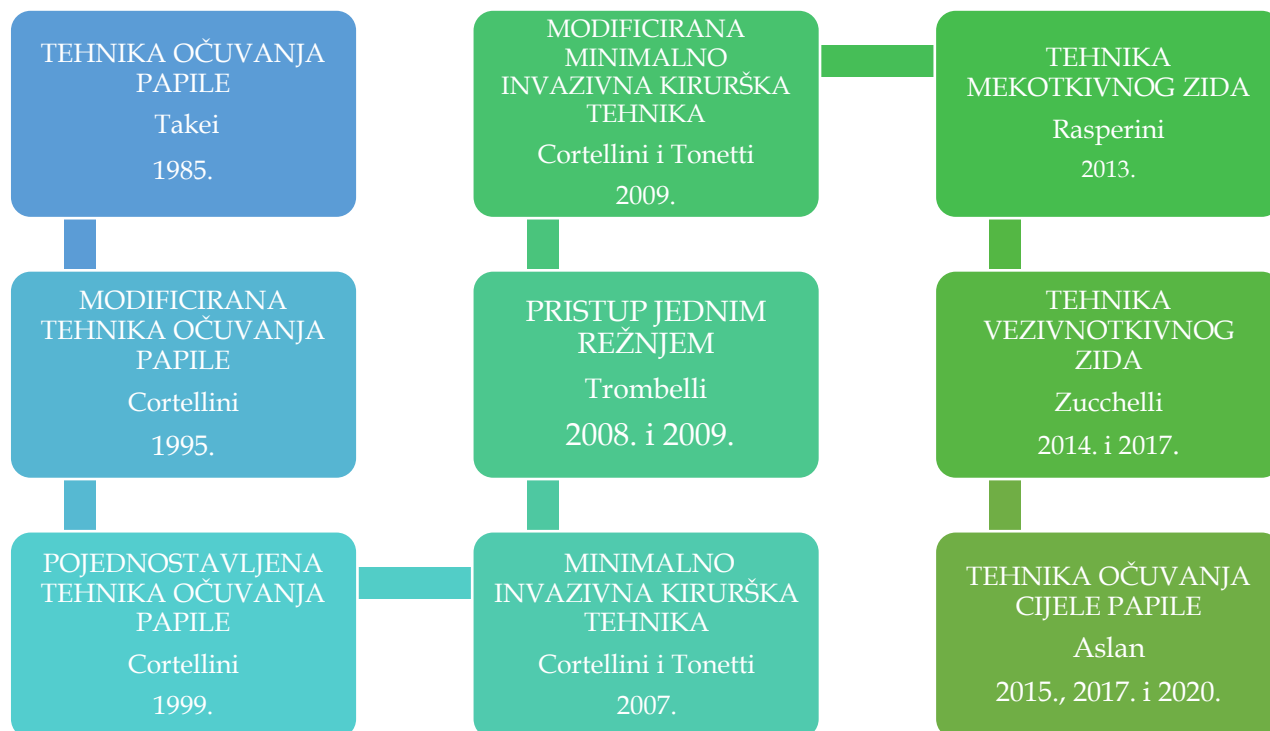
TEHNIKA OČUVANJA PAPILE
Takei
1985.

MODIFICIRANA TEHNIKA OČUVANJA PAPILE
Cortellini
1995.

POJEDNOSTAVLJENA TEHNIKA OČUVANJA PAPILE
Cortellini
1999.

MINIMALNO INVAZIVNA KIRURŠKA TEHNIKA
Cortellini i Tonetti
2007.

PRISTUP JEDNIM REŽNJEM
Trombelli
2008. i 2009.

MODIFICIRANA MINIMALNO INVAZIVNA KIRURŠKA TEHNIKA
Cortellini i Tonetti
2009.

TEHNIKA MEKOTKIVNOG ZIDA
Rasperini
2013.

TEHNIKA VEZIVNOTKIVNOG ZIDA
Zucchelli
2014. i 2017.

TEHNIKA OČUVANJA CIJELE PAPILE
Aslan
2015., 2017. i 2020.